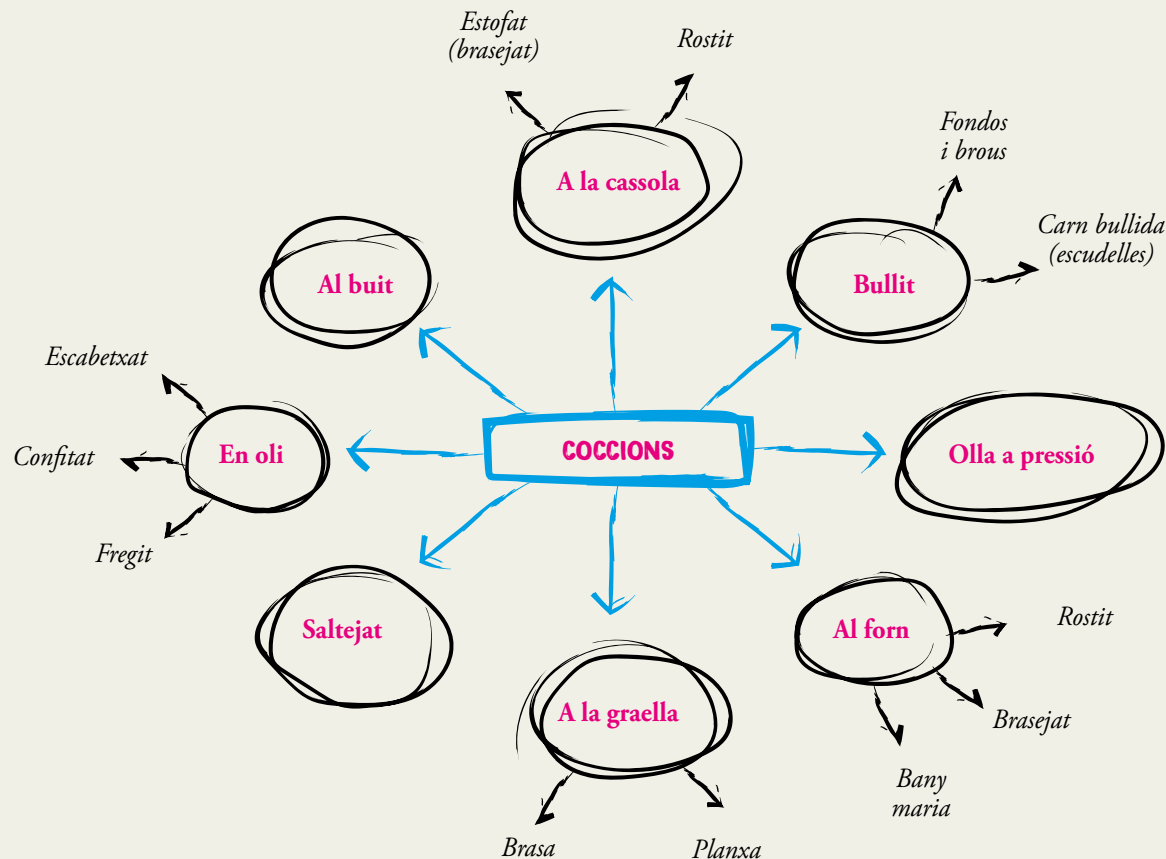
COCCIONS

A la cassola
Estofat (brasejat)
Rostit

Bullit
Fondos i brous
Carn bullida (escudelles)

Olla a pressió

Al forn
Rostit
Brasejat
Bany maria

A la graella
Brasa
Planxa

Saltejat

En oli
Escabetxat
Confitat
Fregit

Al buit